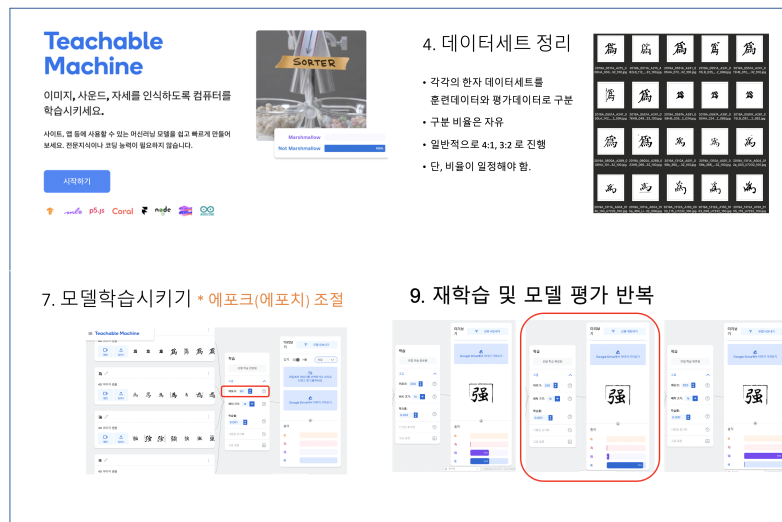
Teachable Machine

이미지, 사운드, 자세를 인식하도록 컴퓨터를 학습시키세요.

사이트, 앱 등에 사용할 수 있는 머신러닝 모델을 쉽고 빠르게 만들어 보세요. 전문지식이나 코딩 능력이 필요하지 않습니다.

시작하기

SORTER

Marshmallow

Not Marshmallow

4. 데이터세트 정리

• 각각의 한자 데이터세트를 훈련데이터와 평가데이터로 구분

• 구분 비율은 자유

• 일반적으로 4:1, 3:2 로 진행

• 단, 비율이 일정해야 함.

7. 모델학습시키기 * 에포크(에포치) 조절

Teachable Machine

9. 재학습 및 모델 평가 반복

强

强

强